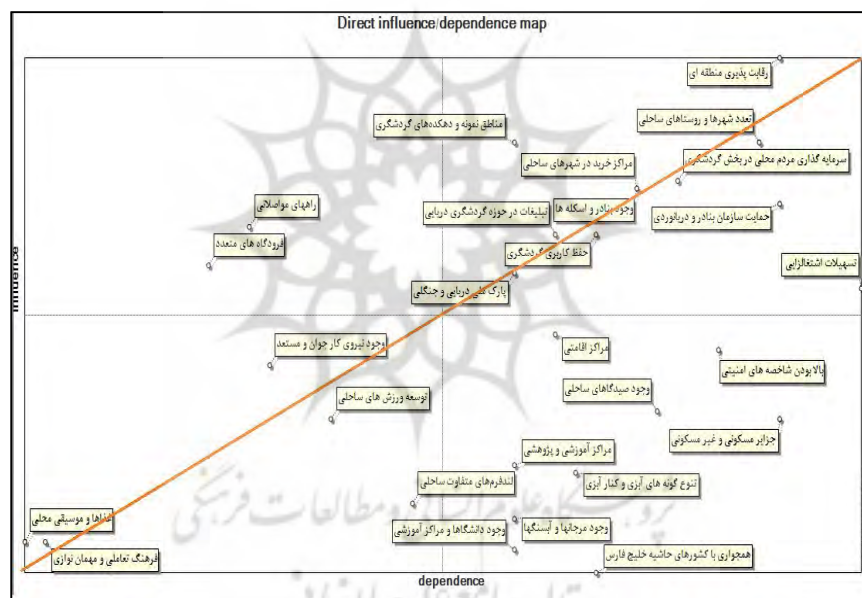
Direct influence/dependence map

رقابت پذیری منطقه ای

تعدد شهرها و روستاهای ساحلی

مناطق نمونه و دهکده‌های گردشگری

سرمایه گذاری مردم محلی در بخش گردشگری

مراکز خرید در شهرهای ساحلی

حمایت سازمان بنادر و دریانوردی

راههای مواصلاتی

وجود بنادر و اسکله ها

تبلیغات در حوزه گردشگری دریایی

فرودگاه های متعدد

حفظ کاربری گردشگری

تسهیلات اشتغالزایی

influence

پارک ملی دریایی و جنگلی

وجود نیروی کار جوان و مستعد

مراکز اقامتی

بالا بودن شاخصه های امنیتی

وجود صیدگاهای ساحلی

توسعه ورزش های ساحلی

مراکز آموزشی و پژوهشی

جزایر مسکونی و غیر مسکونی

لندفرمهای متفاوت ساحلی

تنوع گونه های آبزی و کنار آبزی

غذاها و موسیقی محلی

وجود مرجانها و آبسنگها

وجود دانشگاها و مراکز آموزشی

همجواری با کشورهای حاشیه خلیج فارس

فرهنگ تعاملی و مهمان نوازی

dependence

پژوهشگاه علوم انسانی و مطالعات فرهنگی